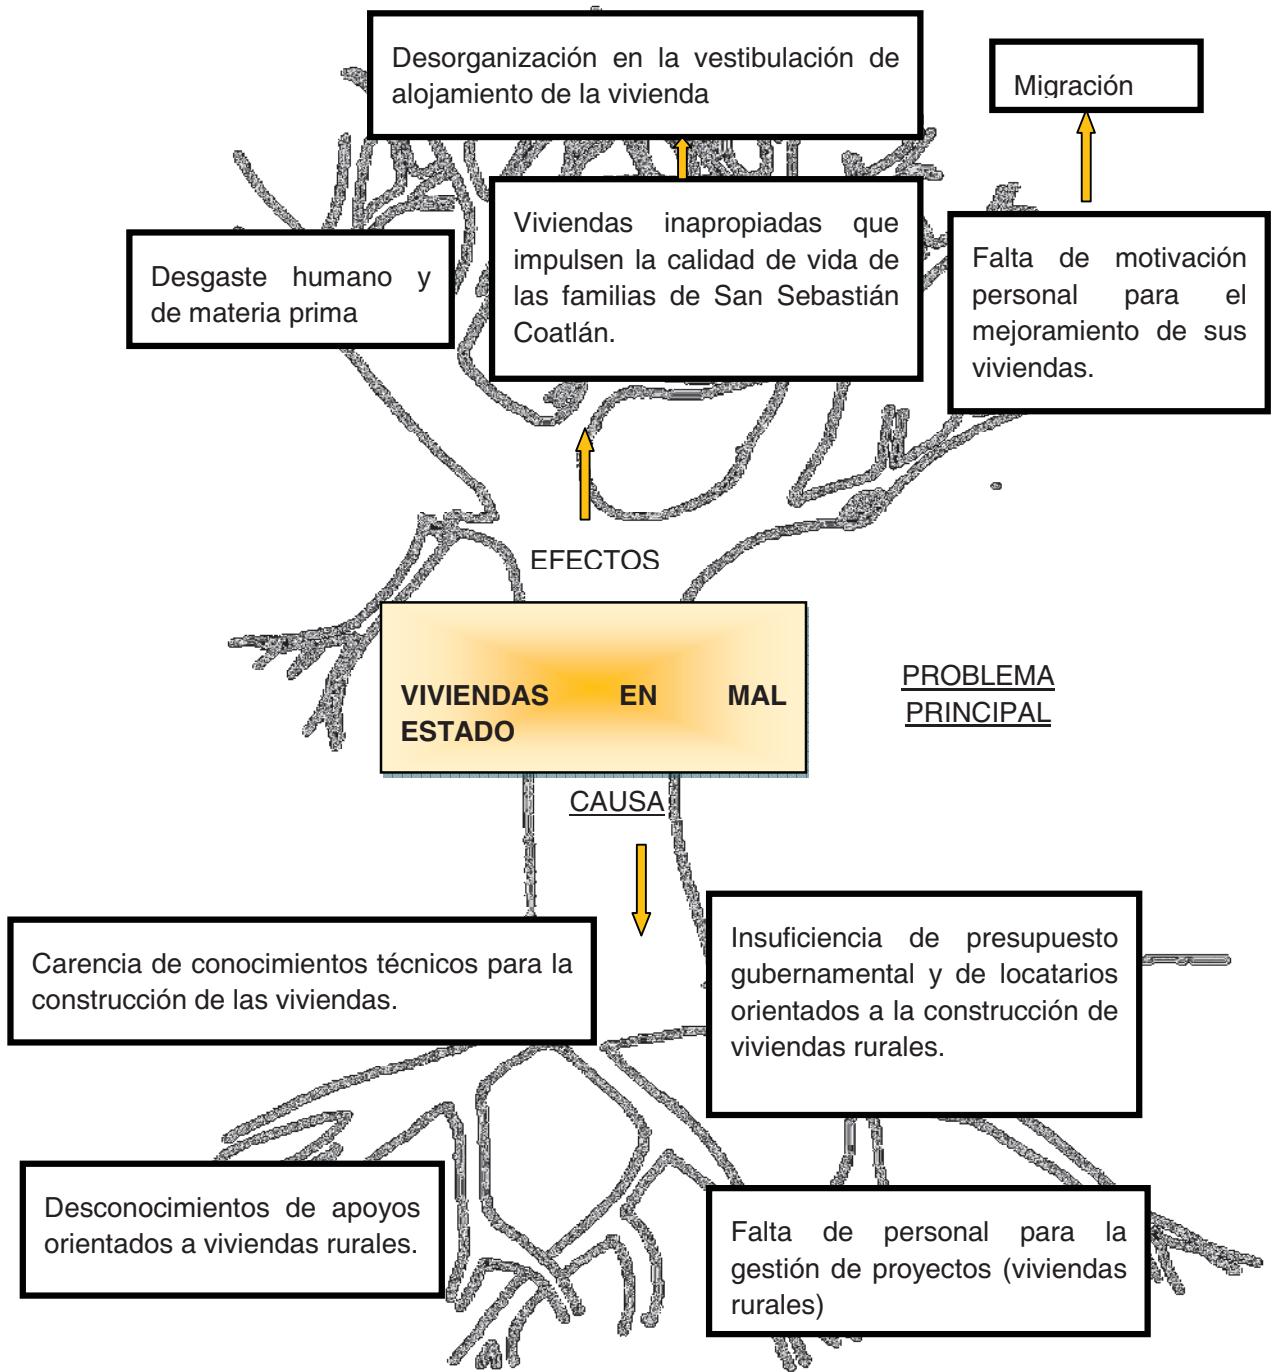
Desorganización en la vestibulación de alojamiento de la vivienda

Migración

Desgaste humano y de materia prima

Viviendas inapropiadas que impulsen la calidad de vida de las familias de San Sebastián Coatlán.

Falta de motivación personal para el mejoramiento de sus viviendas.

EFECTOS

VIVIENDAS EN MAL ESTADO

PROBLEMA PRINCIPAL

CAUSA

Carencia de conocimientos técnicos para la construcción de las viviendas.

Insuficiencia de presupuesto gubernamental y de locatarios orientados a la construcción de viviendas rurales.

Desconocimientos de apoyos orientados a viviendas rurales.

Falta de personal para la gestión de proyectos (viviendas rurales)